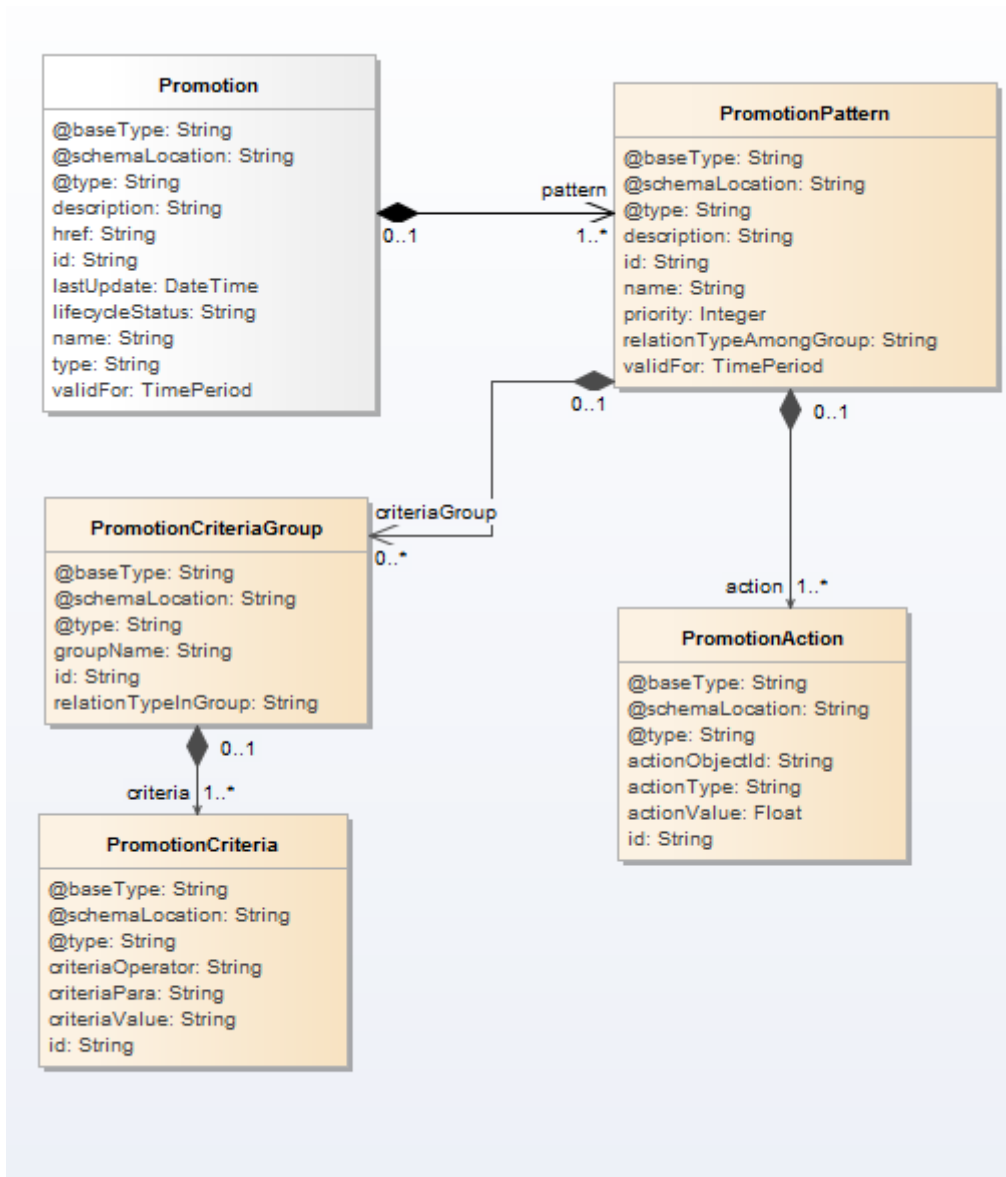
Promotion

@baseType: String
@schemaLocation: String
@type: String
description: String
href: String
id: String
lastUpdate: DateTime
lifecycleStatus: String
name: String
type: String
validFor: TimePeriod

pattern
0..1
1..*

PromotionPattern

@baseType: String
@schemaLocation: String
@type: String
description: String
id: String
name: String
priority: Integer
relationTypeAmongGroup: String
validFor: TimePeriod

0..1
0..1

criteriaGroup
0..*

PromotionCriteriaGroup

@baseType: String
@schemaLocation: String
@type: String
groupName: String
id: String
relationTypeInGroup: String

action 1..*

PromotionAction

@baseType: String
@schemaLocation: String
@type: String
actionObjectId: String
actionType: String
actionValue: Float
id: String

0..1
criteria 1..*

PromotionCriteria

@baseType: String
@schemaLocation: String
@type: String
criteriaOperator: String
criteriaPara: String
criteriaValue: String
id: String